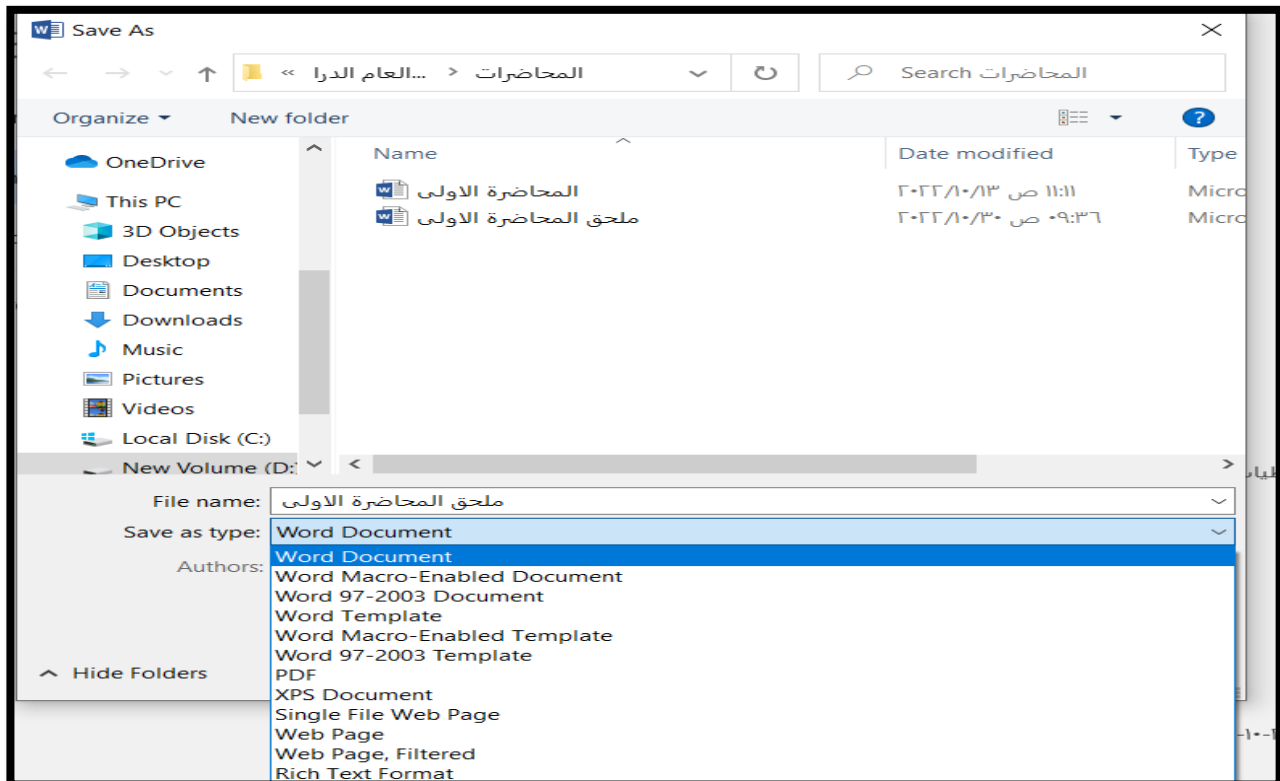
Save As

« ...العام الدرا < المحاضرات

Search المحاضرات

Organize ▾ New folder

OneDrive
This PC
3D Objects
Desktop
Documents
Downloads
Music
Pictures
Videos
Local Disk (C:)
New Volume (D:

| Name | Date modified | Type |
|---|---|---|
| المحاضرة الاولى | ٢٠٢٢/١٠/١٣ ص ١١:١١ | Micro |
| ملحق المحاضرة الاولى | ٢٠٢٢/١٠/٣٠ ص ٠٩:٣٦ | Micro |

File name: ملحق المحاضرة الاولى
Save as type: Word Document
Authors:

Word Document
Word Macro-Enabled Document
Word 97-2003 Document
Word Template
Word Macro-Enabled Template
Word 97-2003 Template
PDF
XPS Document
Single File Web Page
Web Page
Web Page, Filtered
Rich Text Format

Hide Folders